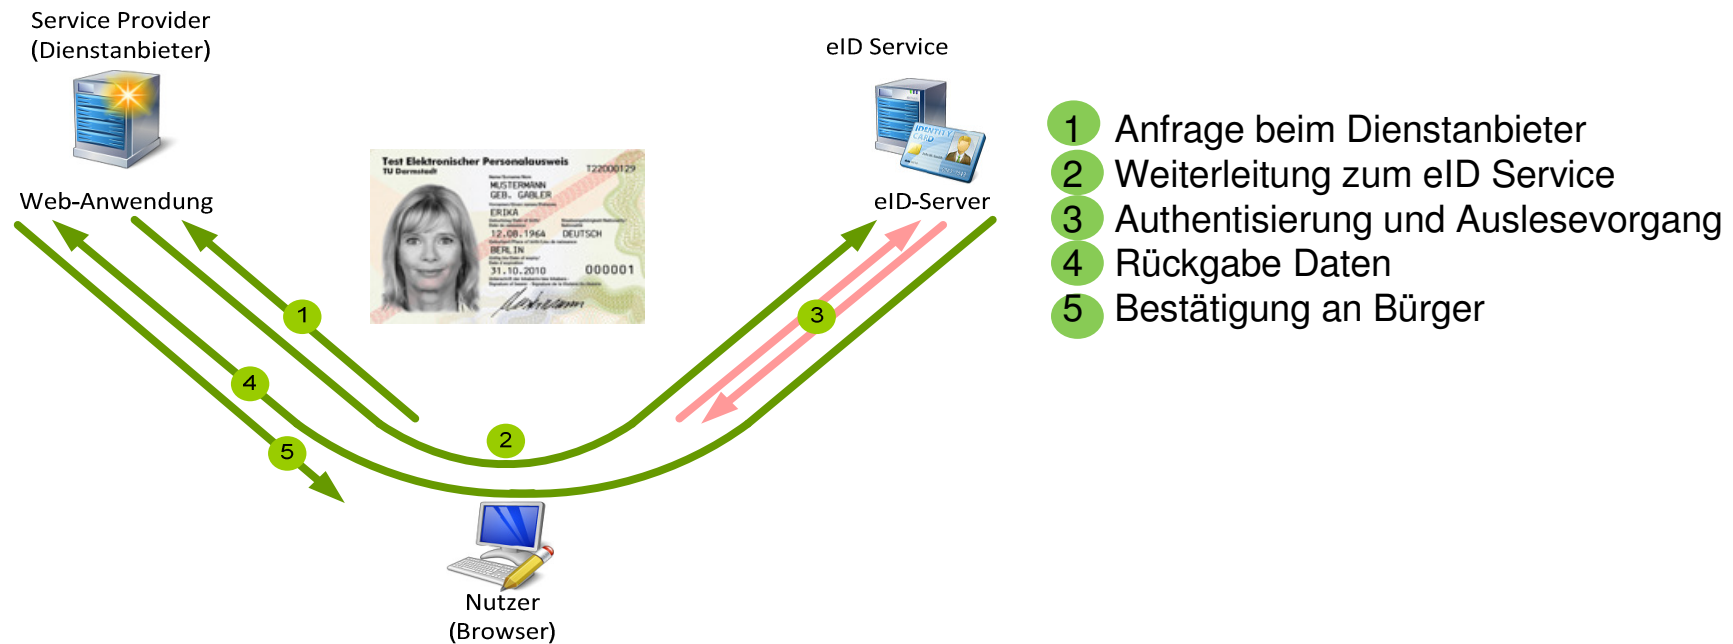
Service Provider
(Dienstanbieter)

eID Service

Web-Anwendung

eID-Server

Test Elektronischer Personalausweis
TU Darmstadt
T22000129
MUSTERMANN
GEB. GABLER
ERIKA
12.08.1964
DEUTSCH
BERLIN
31.10.2010
000001

1 Anfrage beim Dienstanbieter
2 Weiterleitung zum eID Service
3 Authentisierung und Auslesevorgang
4 Rückgabe Daten
5 Bestätigung an Bürger

1
2
3
4
5

Nutzer
(Browser)